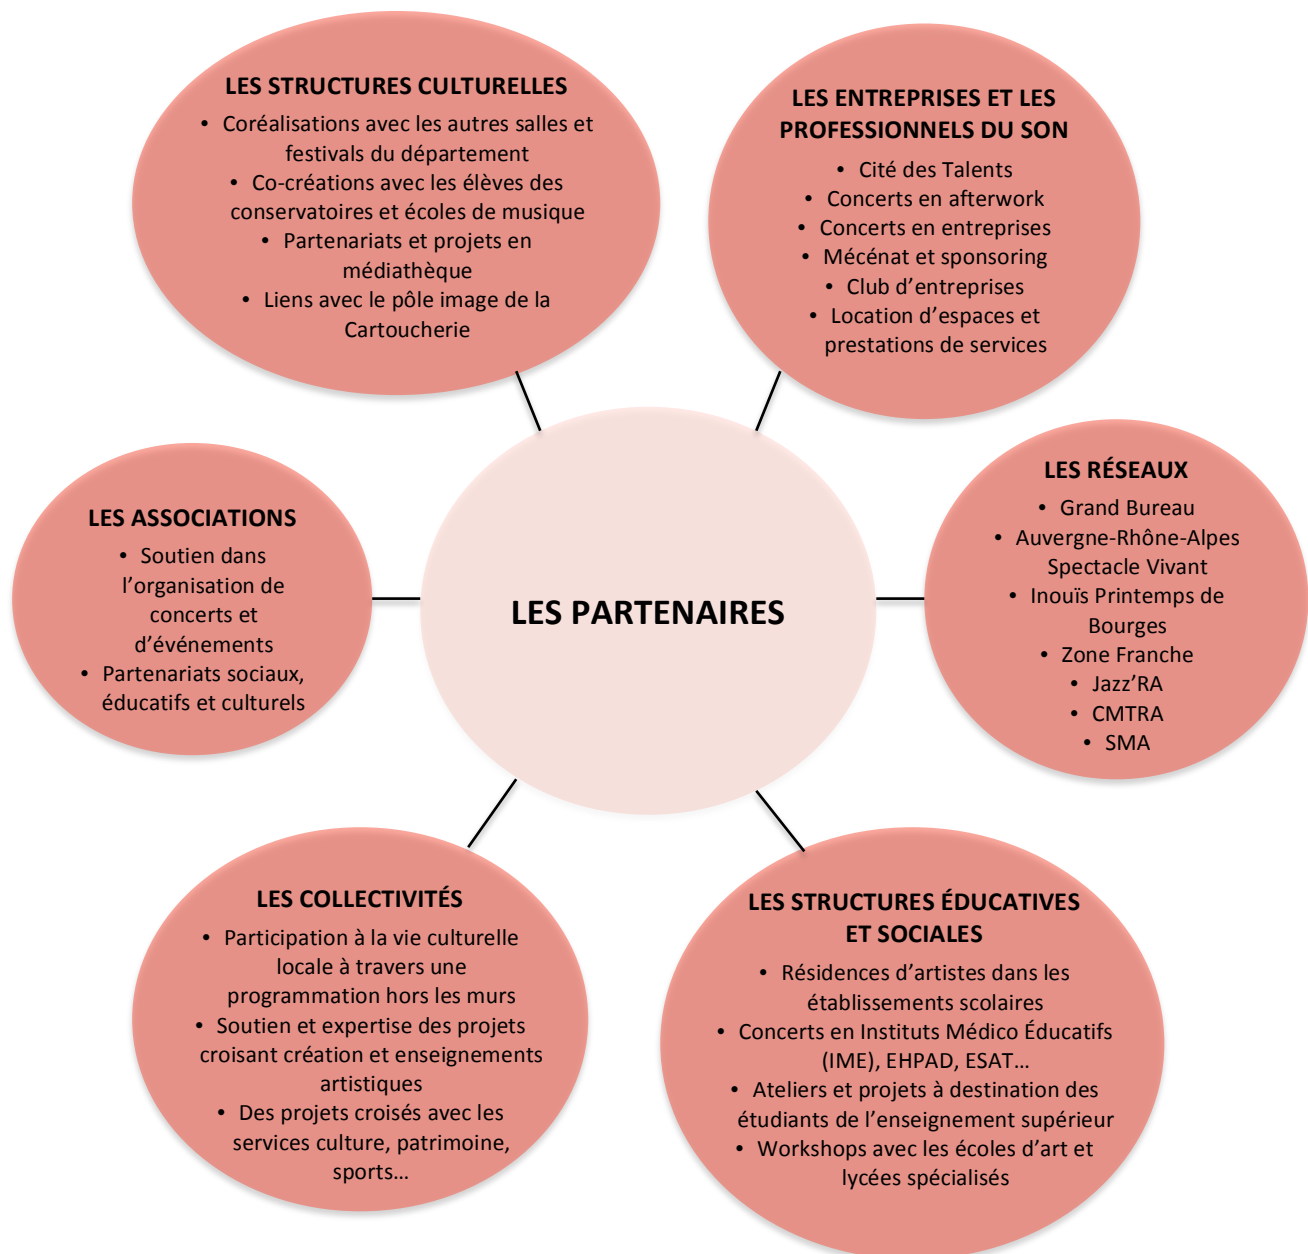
LES STRUCTURES CULTURELLES
• Coréalisations avec les autres salles et festivals du département
• Co-créations avec les élèves des conservatoires et écoles de musique
• Partenariats et projets en médiathèque
• Liens avec le pôle image de la Cartoucherie

LES ENTREPRISES ET LES PROFESSIONNELS DU SON
• Cité des Talents
• Concerts en afterwork
• Concerts en entreprises
• Mécénat et sponsoring
• Club d'entreprises
• Location d'espaces et prestations de services

LES ASSOCIATIONS
• Soutien dans l'organisation de concerts et d'événements
• Partenariats sociaux, éducatifs et culturels

LES PARTENAIRES

LES RÉSEAUX
• Grand Bureau
• Auvergne-Rhône-Alpes Spectacle Vivant
• Inouïs Printemps de Bourges
• Zone Franche
• Jazz'RA
• CMTRA
• SMA

LES COLLECTIVITÉS
• Participation à la vie culturelle locale à travers une programmation hors les murs
• Soutien et expertise des projets croisant création et enseignements artistiques
• Des projets croisés avec les services culture, patrimoine, sports…

LES STRUCTURES ÉDUCATIVES ET SOCIALES
• Résidences d'artistes dans les établissements scolaires
• Concerts en Instituts Médico Éducatifs (IME), EHPAD, ESAT…
• Ateliers et projets à destination des étudiants de l'enseignement supérieur
• Workshops avec les écoles d'art et lycées spécialisés